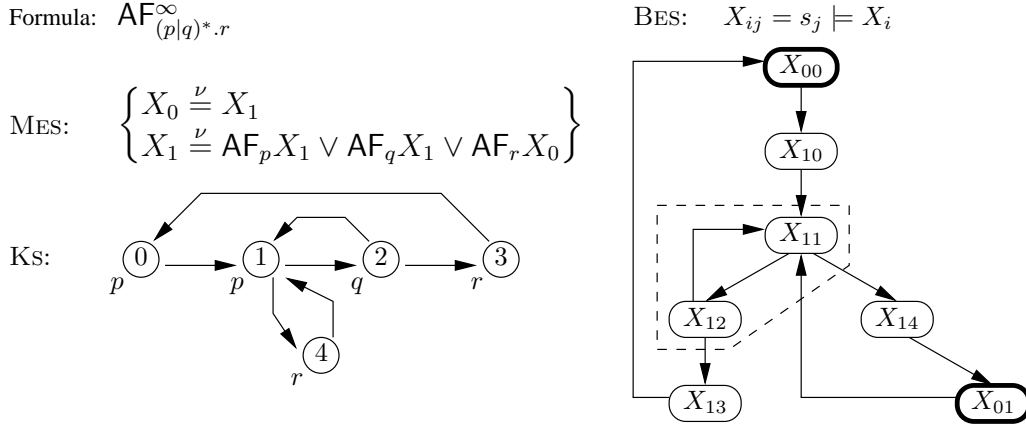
Formula: $\mathsf{AF}^{\infty}_{(p|q)^*.r}$

BES: $X_{ij} = s_j \models X_i$

MES: $\begin{Bmatrix} X_0 \overset{\nu}{=} X_1 \\ X_1 \overset{\nu}{=} \mathsf{AF}_p X_1 \vee \mathsf{AF}_q X_1 \vee \mathsf{AF}_r X_0 \end{Bmatrix}$

KS:

0
p
1
p
2
q
3
r
4
r

$X_{00}$
$X_{10}$
$X_{11}$
$X_{12}$
$X_{14}$
$X_{13}$
$X_{01}$